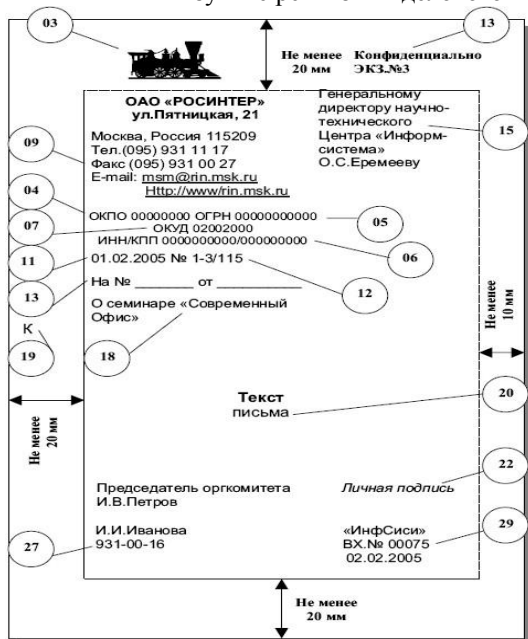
03

13

Не менее 20 мм

Конфиденциально ЭКЗ.№3

ОАО «РОСИНТЕР»
ул.Пятницкая, 21

Москва, Россия 115209
Тел.(095) 931 11 17
Факс (095) 931 00 27
E-mail: msm@rin.msk.ru
Http://www/rin.msk.ru

Генеральному директору научно-технического Центра «Информ-система»
О.С.Еремееву

15

09

04

ОКПО 00000000 ОГРН 00000000000

05

07

ОКУД 02002000

ИНН/КПП 0000000000/000000000

06

11

01.02.2005 № 1-3/115

13

На № _______ от __________

12

О семинаре «Современный Офис»

К

19

18

Не менее 10 мм

Текст
письма

20

Не менее 20 мм

Председатель оргкомитета
И.В.Петров

Личная подпись

22

И.И.Иванова
931-00-16

«ИнфСиси»
ВХ.№ 00075
02.02.2005

29

27

Не менее 20 мм